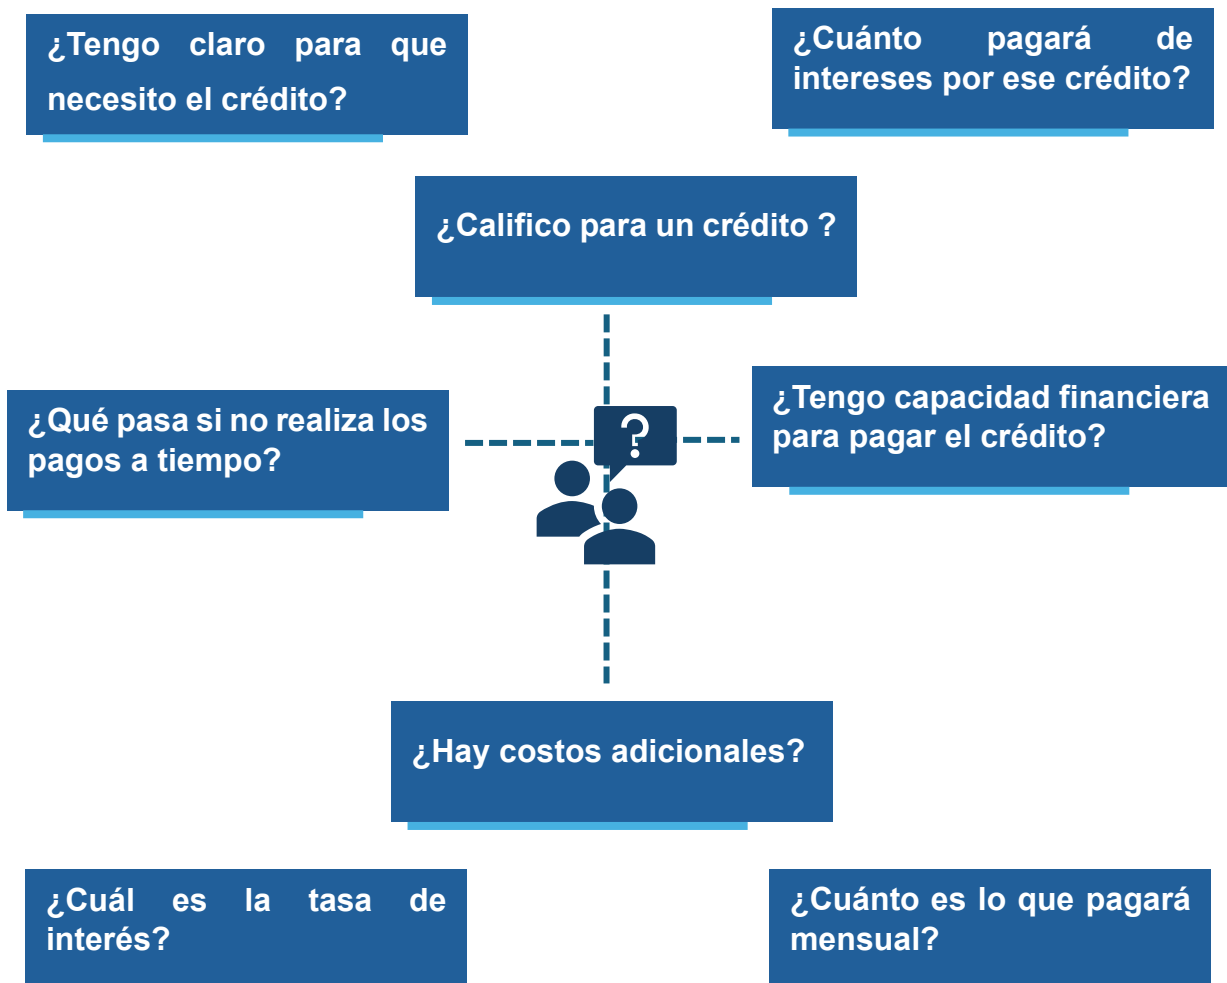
¿Tengo claro para que necesito el crédito?

¿Cuánto pagará de intereses por ese crédito?

¿Califico para un crédito ?

¿Qué pasa si no realiza los pagos a tiempo?

?

¿Tengo capacidad financiera para pagar el crédito?

¿Hay costos adicionales?

¿Cuál es la tasa de interés?

¿Cuánto es lo que pagará mensual?